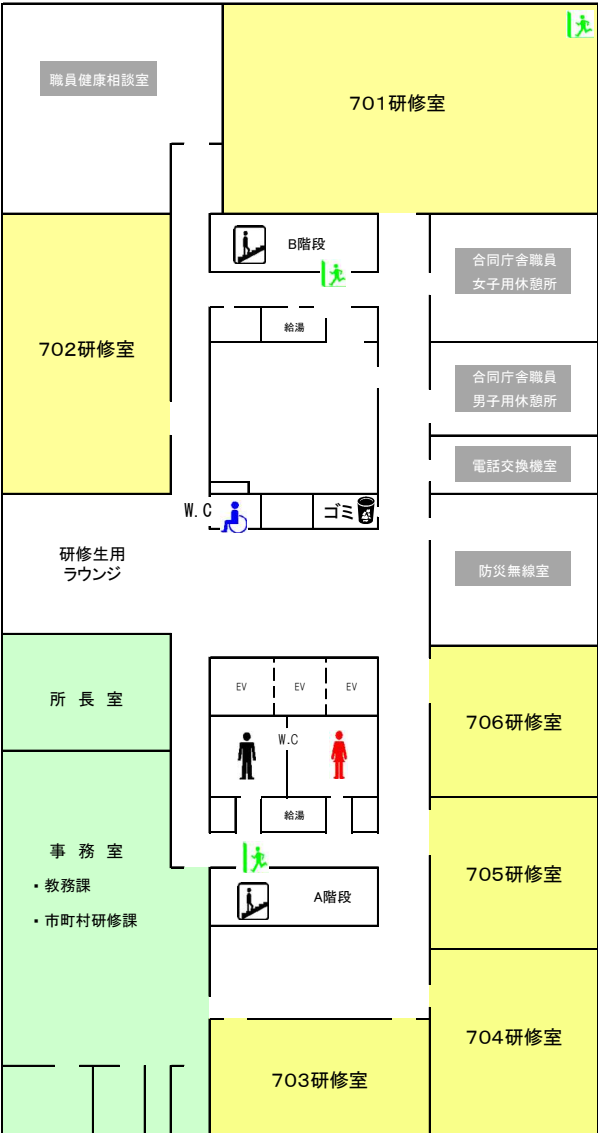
職員健康相談室

701研修室

B階段

合同庁舎職員
女子用休憩所

702研修室

給湯

合同庁舎職員
男子用休憩所

電話交換機室

W.C

ゴミ

研修生用
ラウンジ

防災無線室

EV

EV

EV

所 長 室

706研修室

W.C

給湯

事 務 室
・教務課
・市町村研修課

A階段

705研修室

704研修室

703研修室